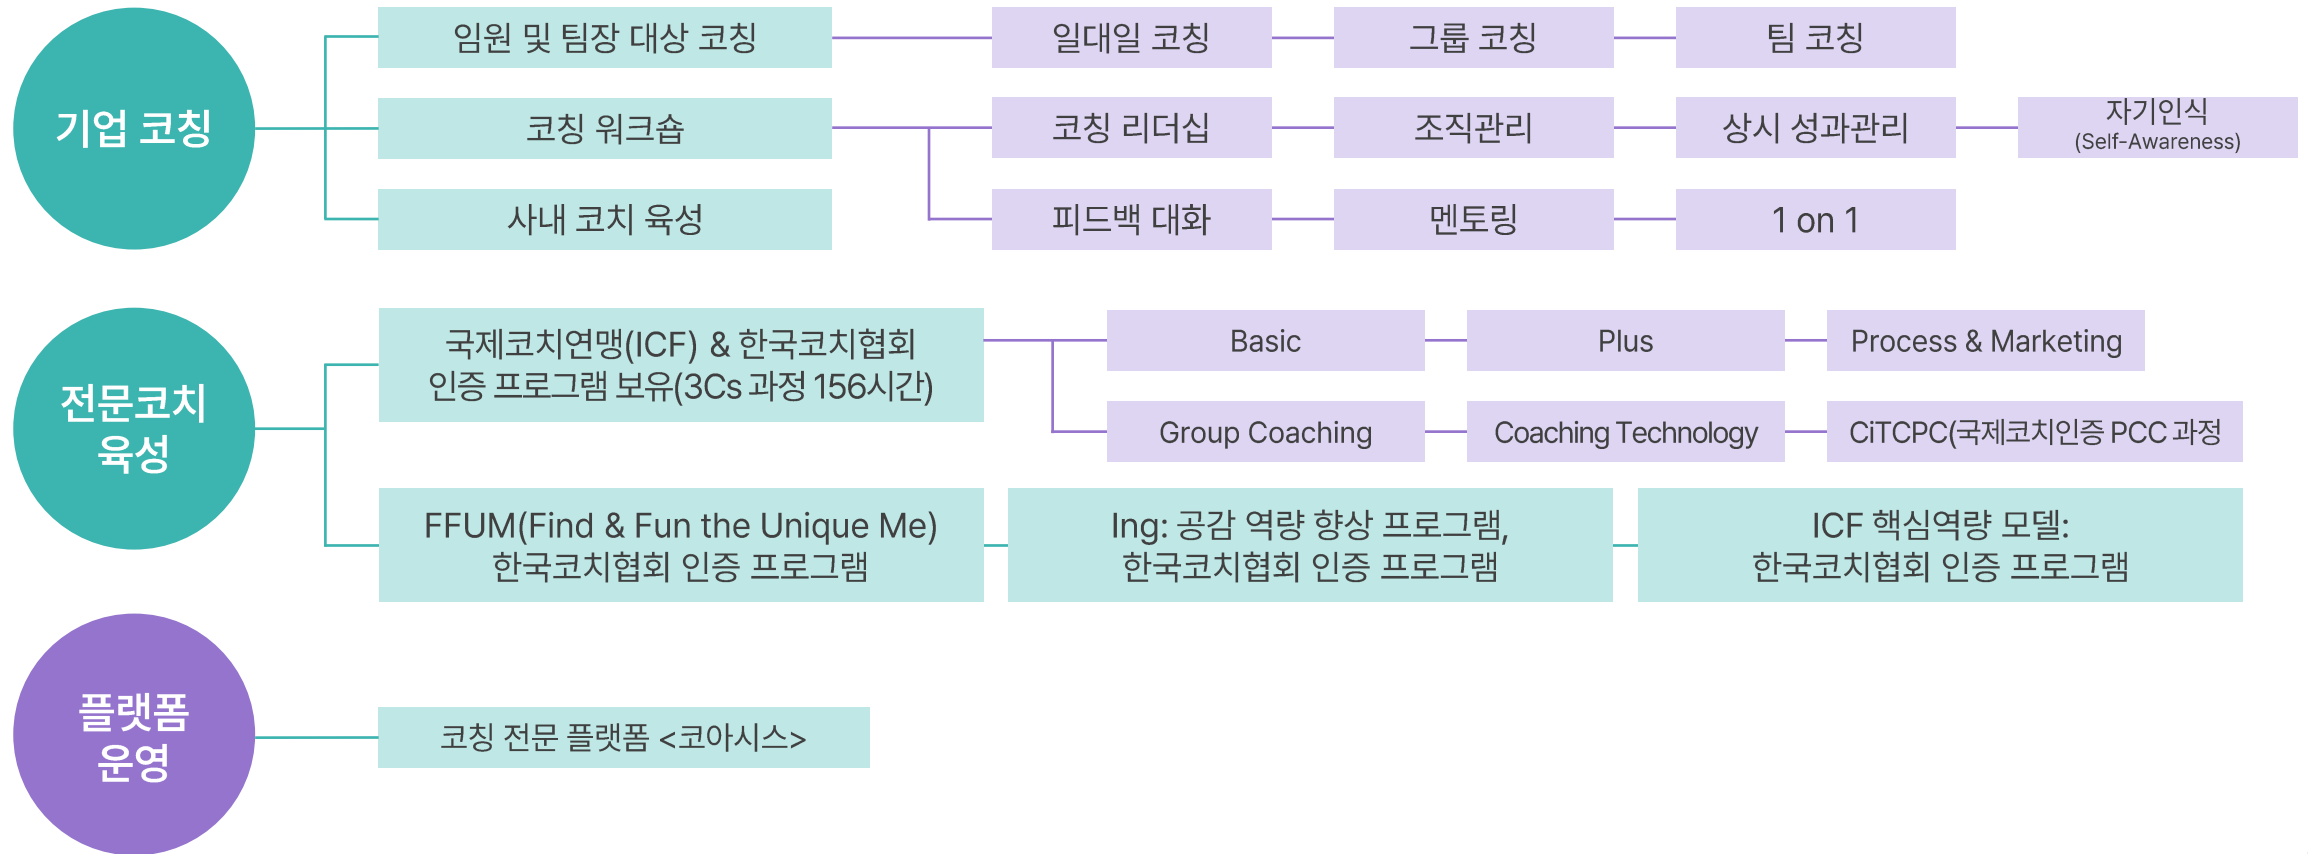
기업 코칭

임원 및 팀장 대상 코칭

일대일 코칭

그룹 코칭

팀 코칭

코칭 워크숍

코칭 리더십

조직관리

상시 성과관리

자기인식
(Self-Awareness)

사내 코치 육성

피드백 대화

멘토링

1 on 1

전문코치
육성

국제코치연맹(ICF) & 한국코치협회
인증 프로그램 보유(3Cs 과정 156시간)

Basic

Plus

Process & Marketing

Group Coaching

Coaching Technology

CiTCPC(국제코치인증 PCC 과정

FFUM(Find & Fun the Unique Me)
한국코치협회 인증 프로그램

Ing: 공감 역량 향상 프로그램,
한국코치협회 인증 프로그램

ICF 핵심역량 모델:
한국코치협회 인증 프로그램

플랫폼
운영

코칭 전문 플랫폼 <코아시스>